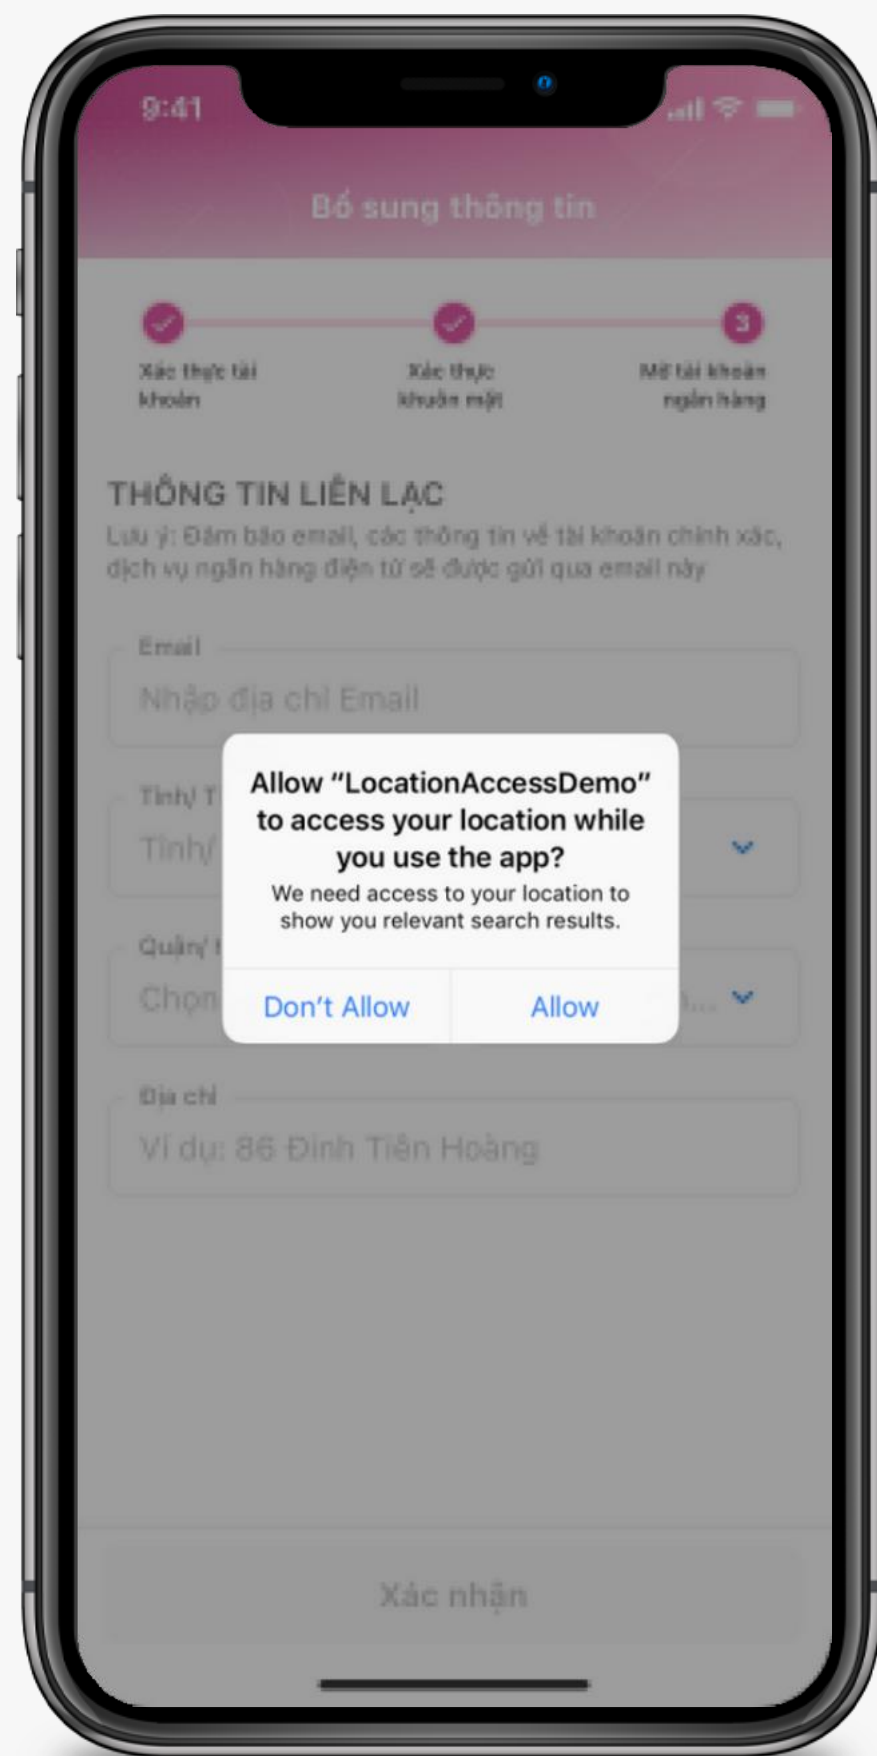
9:41

Bổ sung thông tin

Xác thực tài khoản

Xác thực khuôn mặt

3

Mở tài khoản ngân hàng

THÔNG TIN LIÊN LẠC

Lưu ý: Đảm bảo email, các thông tin về tài khoản chính xác, dịch vụ ngân hàng điện tử sẽ được gửi qua email này

Email

Nhập địa chỉ Email

Tỉnh/ T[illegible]

Tỉnh/ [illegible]

Quận/ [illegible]

Chọn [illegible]

Allow “LocationAccessDemo” to access your location while you use the app?

We need access to your location to show you relevant search results.

Don’t Allow

Allow

Địa chỉ

Ví dụ: 86 Đinh Tiên Hoàng

Xác nhận